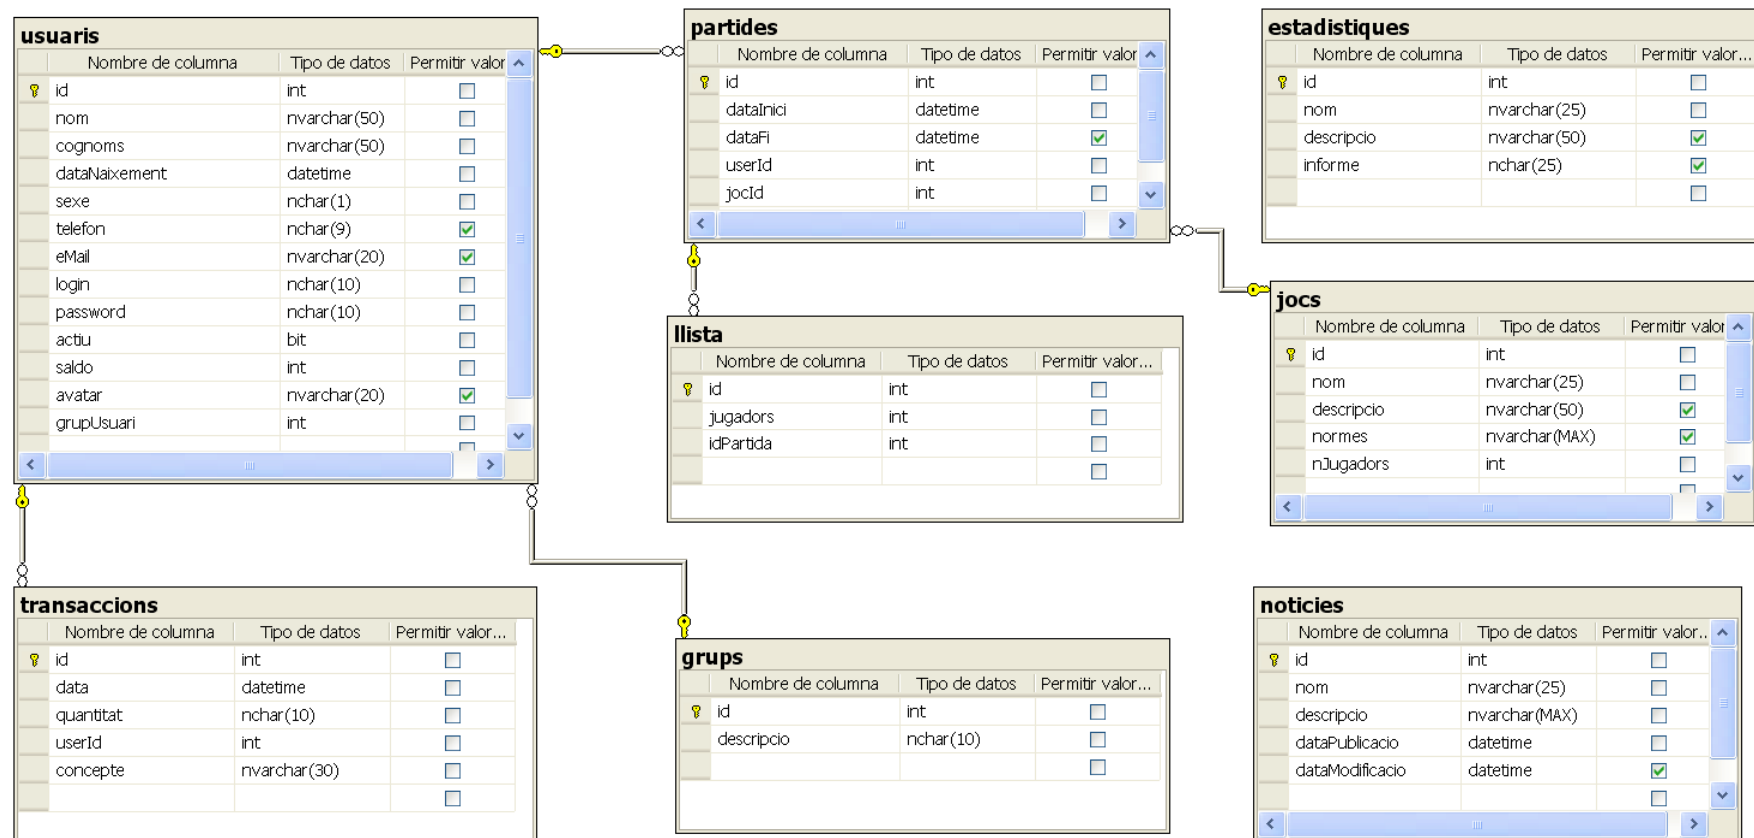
usuaris

| Nombre de columna | Tipo de datos | Permitir valor |
|---|---|---|
| id | int | ☐ |
| nom | nvarchar(50) | ☐ |
| cognoms | nvarchar(50) | ☐ |
| dataNaixement | datetime | ☐ |
| sexe | nchar(1) | ☐ |
| telefon | nchar(9) | ☑ |
| eMail | nvarchar(20) | ☑ |
| login | nchar(10) | ☐ |
| password | nchar(10) | ☐ |
| actiu | bit | ☐ |
| saldo | int | ☐ |
| avatar | nvarchar(20) | ☑ |
| grupUsuari | int | ☐ |

partides

| Nombre de columna | Tipo de datos | Permitir valor |
|---|---|---|
| id | int | ☐ |
| dataInici | datetime | ☐ |
| dataFi | datetime | ☑ |
| userId | int | ☐ |
| jocId | int | ☐ |

estadistiques

| Nombre de columna | Tipo de datos | Permitir valor... |
|---|---|---|
| id | int | ☐ |
| nom | nvarchar(25) | ☐ |
| descripcio | nvarchar(50) | ☑ |
| informe | nchar(25) | ☑ |
| | | ☐ |

llista

| Nombre de columna | Tipo de datos | Permitir valor... |
|---|---|---|
| id | int | ☐ |
| jugadors | int | ☐ |
| idPartida | int | ☐ |
| | | ☐ |

jocs

| Nombre de columna | Tipo de datos | Permitir valor |
|---|---|---|
| id | int | ☐ |
| nom | nvarchar(25) | ☐ |
| descripcio | nvarchar(50) | ☑ |
| normes | nvarchar(MAX) | ☑ |
| nJugadors | int | ☐ |

transaccions

| Nombre de columna | Tipo de datos | Permitir valor... |
|---|---|---|
| id | int | ☐ |
| data | datetime | ☐ |
| quantitat | nchar(10) | ☐ |
| userId | int | ☐ |
| concepte | nvarchar(30) | ☐ |
| | | ☐ |

grups

| Nombre de columna | Tipo de datos | Permitir valor... |
|---|---|---|
| id | int | ☐ |
| descripcio | nchar(10) | ☐ |
| | | ☐ |

noticies

| Nombre de columna | Tipo de datos | Permitir valor.. |
|---|---|---|
| id | int | ☐ |
| nom | nvarchar(25) | ☐ |
| descripcio | nvarchar(MAX) | ☐ |
| dataPublicacio | datetime | ☐ |
| dataModificacio | datetime | ☑ |
| | | ☐ |